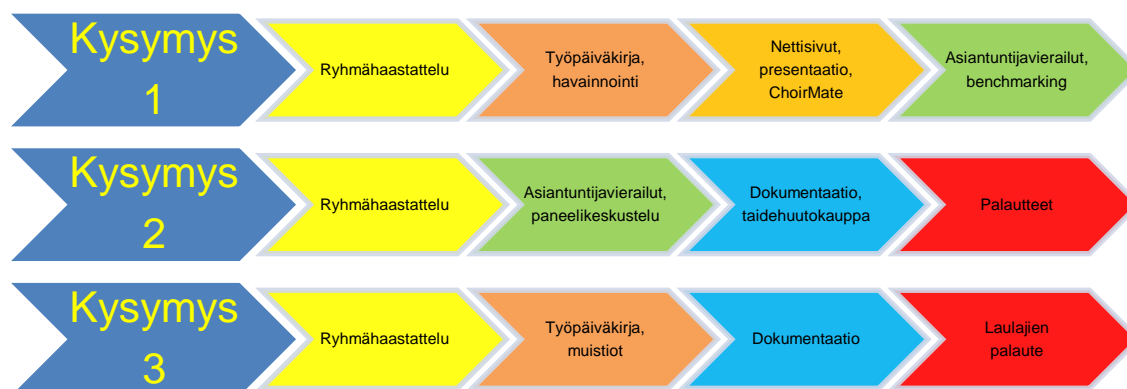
Kysymys 1

Ryhmähaastattelu

Työpäiväkirja, havainnointi

Nettisivut, presentaatio, ChoirMate

Asiantuntijavierailut, benchmarking

Kysymys 2

Ryhmähaastattelu

Asiantuntijavierailut, paneelikeskustelu

Dokumentaatio, taidehuutokauppa

Palautteet

Kysymys 3

Ryhmähaastattelu

Työpäiväkirja, muistiot

Dokumentaatio

Laulajien palaute